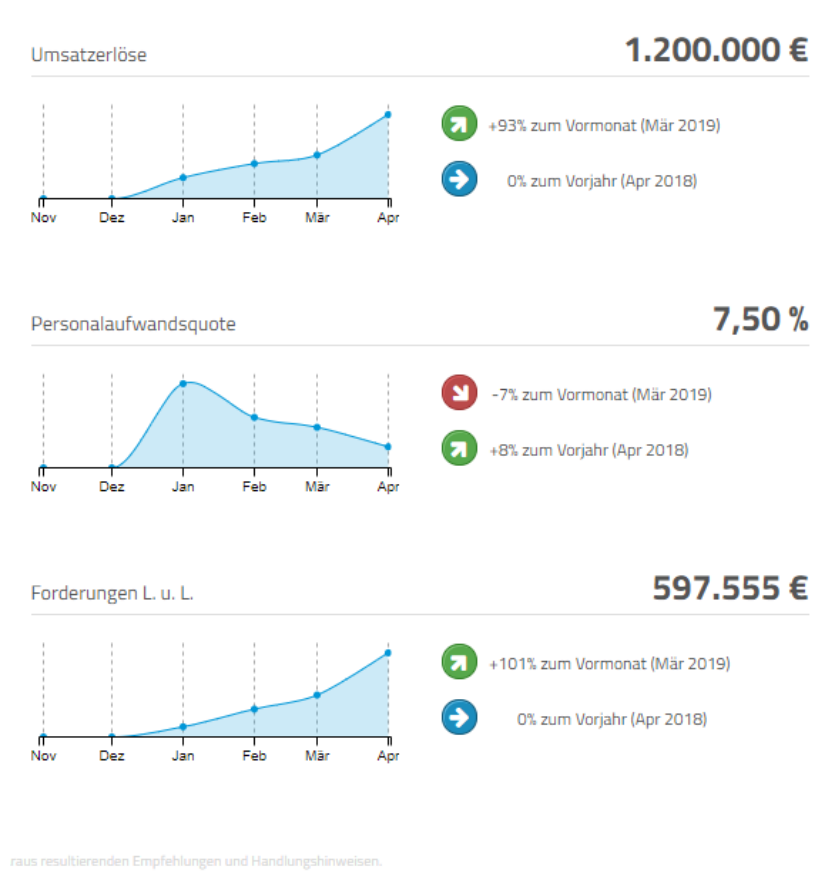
Umsatzerlöse

1.200.000 €

Nov Dez Jan Feb Mär Apr

+93% zum Vormonat (Mär 2019)

0% zum Vorjahr (Apr 2018)

Personalaufwandsquote

7,50 %

Nov Dez Jan Feb Mär Apr

-7% zum Vormonat (Mär 2019)

+8% zum Vorjahr (Apr 2018)

Forderungen L. u. L.

597.555 €

Nov Dez Jan Feb Mär Apr

+101% zum Vormonat (Mär 2019)

0% zum Vorjahr (Apr 2018)

raus resultierenden Empfehlungen und Handlungshinweisen.